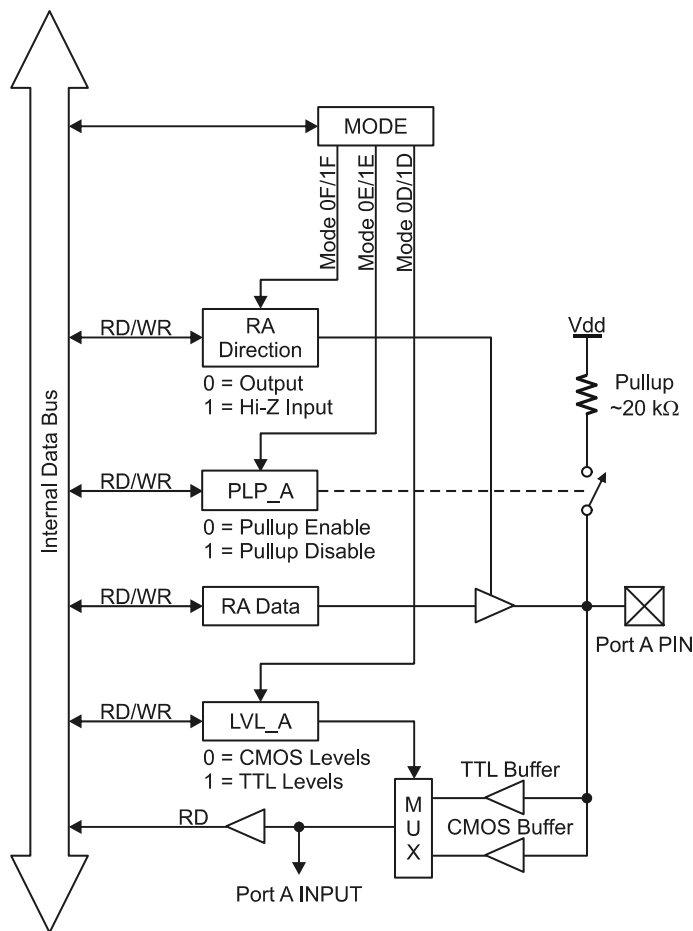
Internal Data Bus

MODE

Mode 0F/1F
Mode 0E/1E
Mode 0D/1D

RD/WR
RA Direction
0 = Output
1 = Hi-Z Input

Vdd
Pullup
~20 kΩ

RD/WR
PLP_A
0 = Pullup Enable
1 = Pullup Disable

RD/WR
RA Data

Port A PIN

RD/WR
LVL_A
0 = CMOS Levels
1 = TTL Levels

TTL Buffer
M U X
CMOS Buffer

RD

Port A INPUT